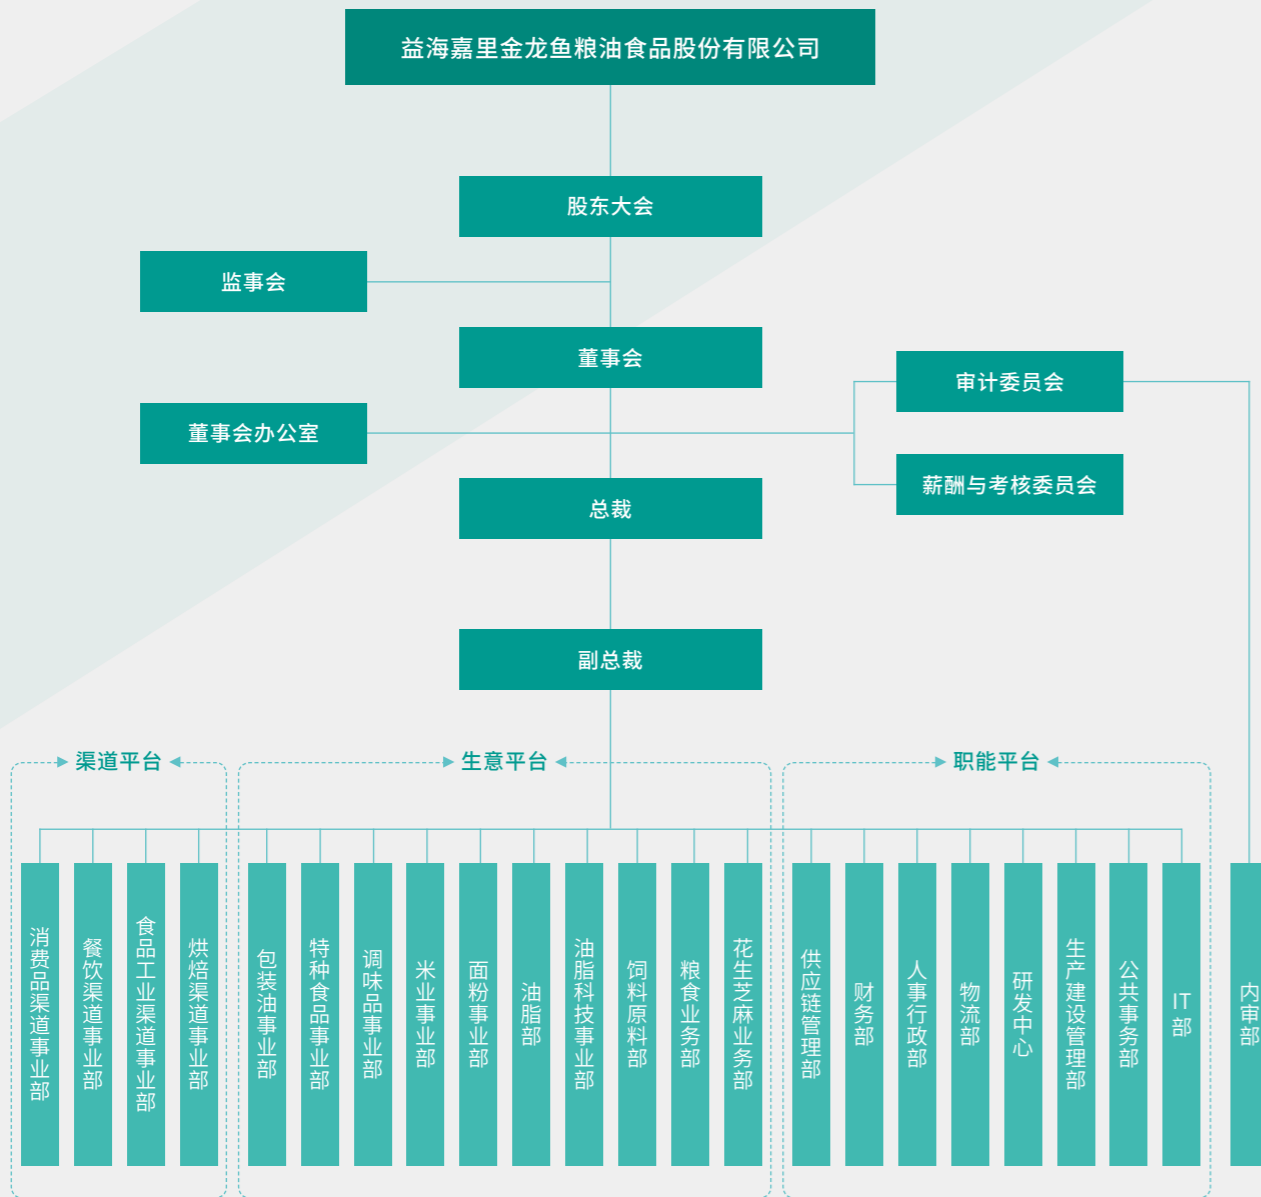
益海嘉里金龙鱼粮油食品股份有限公司

股东大会

监事会

董事会

审计委员会

董事会办公室

薪酬与考核委员会

总裁

副总裁

渠道平台

生意平台

职能平台

消费品渠道事业部

餐饮渠道事业部

食品工业渠道事业部

烘焙渠道事业部

包装油事业部

特种食品事业部

调味品事业部

米业事业部

面粉事业部

油脂部

油脂科技事业部

饲料原料部

粮食业务部

花生芝麻业务部

供应链管理部

财务部

人事行政部

物流部

研发中心

生产建设管理部

公共事务部

IT部

内审部